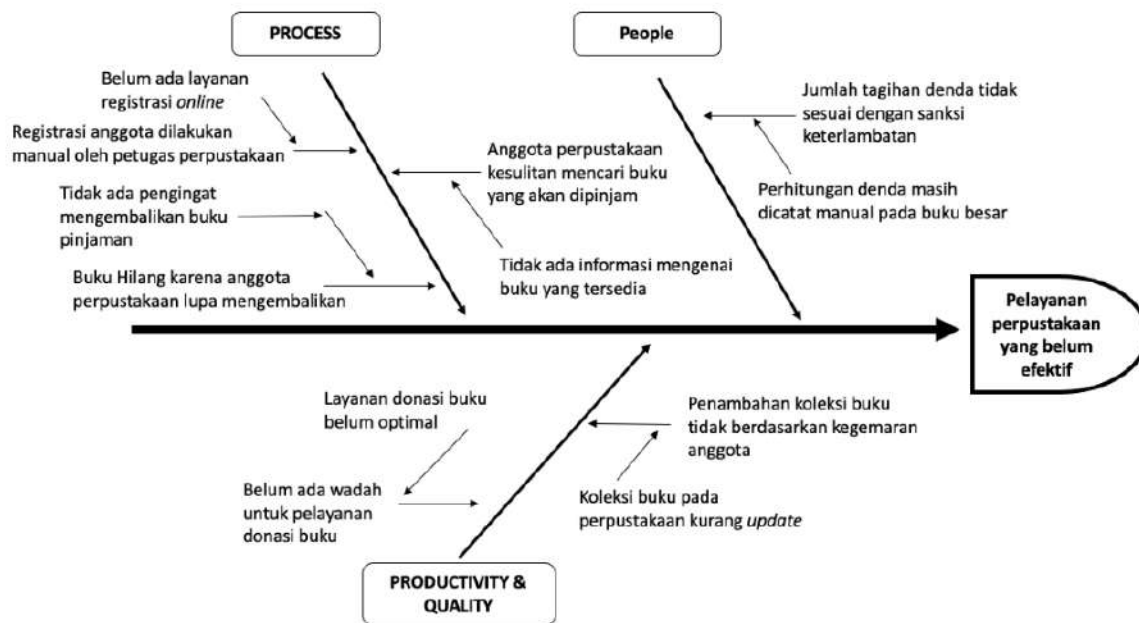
PROCESS

People

Belum ada layanan registrasi *online*

Registrasi anggota dilakukan manual oleh petugas perpustakaan

Tidak ada pengingat mengembalikan buku pinjaman

Buku Hilang karena anggota perpustakaan lupa mengembalikan

Anggota perpustakaan kesulitan mencari buku yang akan dipinjam

Tidak ada informasi mengenai buku yang tersedia

Jumlah tagihan denda tidak sesuai dengan sanksi keterlambatan

Perhitungan denda masih dicatat manual pada buku besar

Pelayanan perpustakaan yang belum efektif

Layanan donasi buku belum optimal

Belum ada wadah untuk pelayanan donasi buku

Penambahan koleksi buku tidak berdasarkan kegemaran anggota

Koleksi buku pada perpustakaan kurang *update*

PRODUCTIVITY & QUALITY